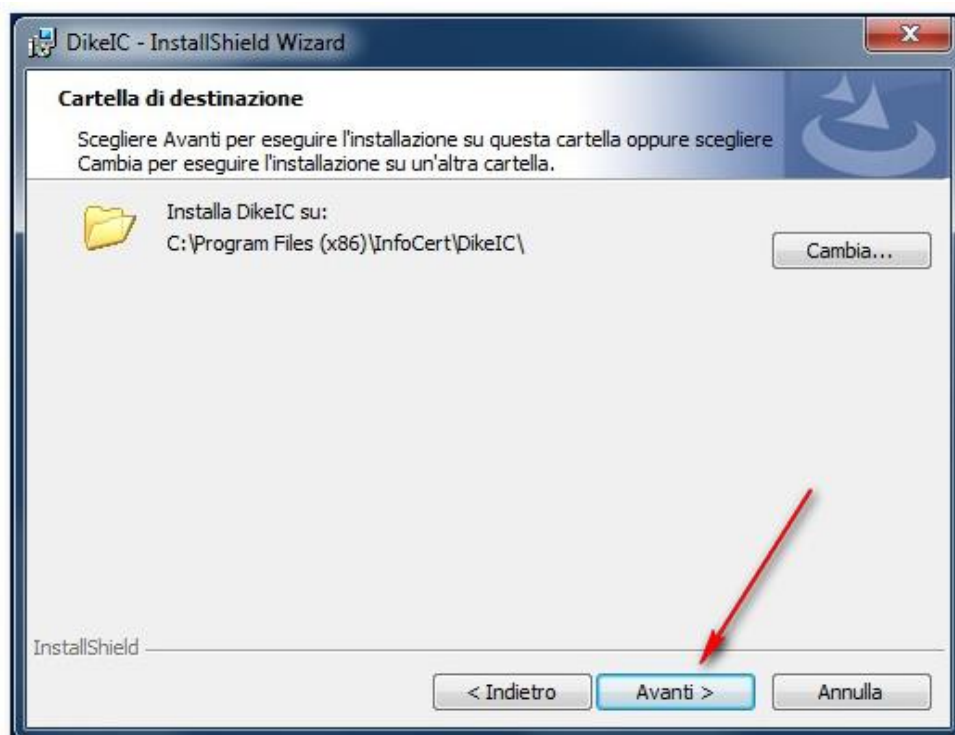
DikeIC - InstallShield Wizard

Cartella di destinazione

Scegliere Avanti per eseguire l'installazione su questa cartella oppure scegliere Cambia per eseguire l'installazione su un'altra cartella.

Installa DikeIC su:
C:\Program Files (x86)\InfoCert\DikeIC\

Cambia...

InstallShield

< Indietro

Avanti >

Annulla